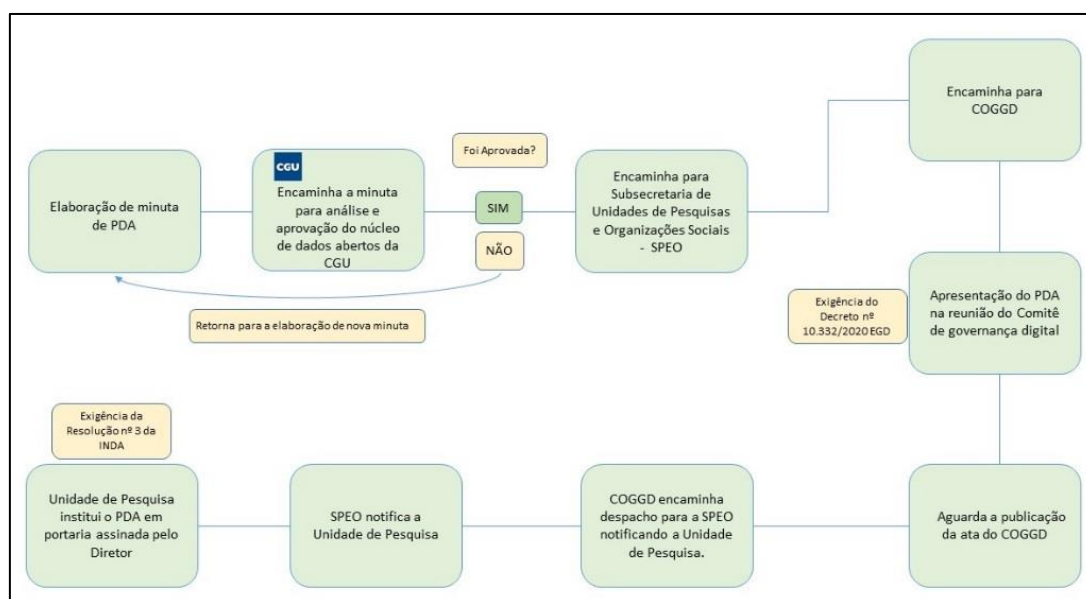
Elaboração de minuta de PDA

CGU

Encaminha a minuta para análise e aprovação do núcleo de dados abertos da CGU

Foi Aprovada?

SIM

NÃO

Retorna para a elaboração de nova minuta

Encaminha para Subsecretaria de Unidades de Pesquisas e Organizações Sociais - SPEO

Encaminha para COGGD

Exigência do Decreto nº 10.332/2020 EGD

Apresentação do PDA na reunião do Comitê de governança digital

Aguarda a publicação da ata do COGGD

COGGD encaminha despacho para a SPEO notificando a Unidade de Pesquisa.

SPEO notifica a Unidade de Pesquisa

Exigência da Resolução nº 3 da INDA

Unidade de Pesquisa institui o PDA em portaria assinada pelo Diretor